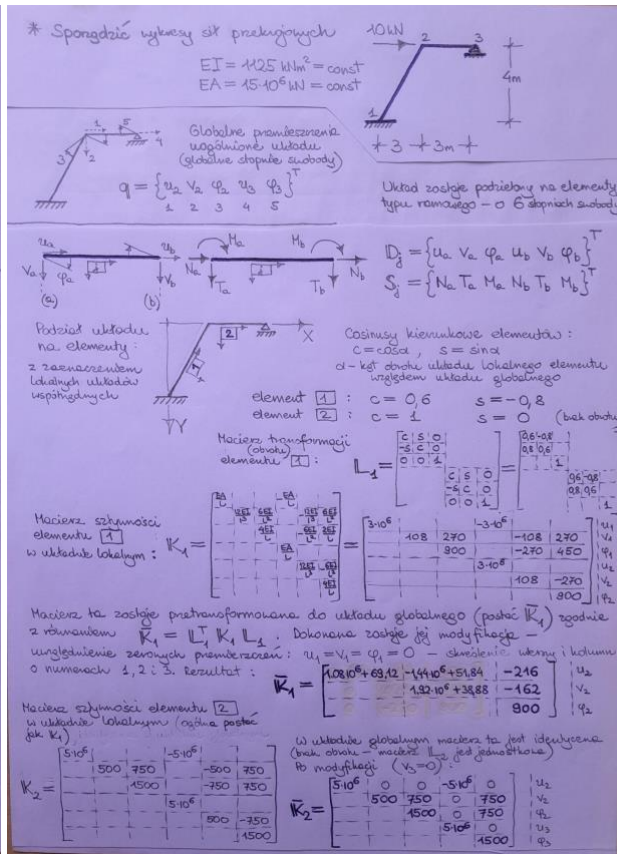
* Sporządzić wykresy sił przekrojowych

10 kN

2

3

EJ = 1125 kNm$^2$ = const

EA = 15·10$^6$ kN = const

4m

1

3 3m

Globalne przemieszczenia uogólnione układu (globalne stopnie swobody)

$q = \{u_2\ V_2\ \varphi_2\ u_3\ \varphi_3\}^T$
1 2 3 4 5

Układ zostaje podzielony na elementy typu ramowego – o 6 stopniach swobody

$\mathbb{D}_j = \{u_a\ V_a\ \varphi_a\ u_b\ V_b\ \varphi_b\}^T$

$\mathbb{S}_j = \{N_a\ T_a\ M_a\ N_b\ T_b\ M_b\}^T$

(a) (b)

Podział układu na elementy: z zaznaczeniem lokalnych układów współrzędnych

Cosinusy kierunkowe elementów:
c = cos α , s = sin α
α – kąt obrotu układu lokalnego elementu względem układu globalnego

element [1] : c = 0,6 s = −0,8
element [2] : c = 1 s = 0 (brak obrotu)

Macierz transformacji (obrotu) elementu [1] :

$\mathbb{L}_1 = $ [c s 0; −s c 0; 0 0 1; c s 0; −s c 0; 0 0 1] = [0,6 −0,8; 0,8 0,6; 1; 0,6 −0,8; 0,8 0,6; 1]

Macierz sztywności elementu [1] w układzie lokalnym : $\mathbb{K}_1 =$ [EA/L, −EA/L; 12EJ/L³, 6EJ/L², −12EJ/L³, 6EJ/L²; 4EJ/L, −6EJ/L², 2EJ/L; EA/L; 12EJ/L³, −6EJ/L²; 4EJ/L] = [3·10$^6$, −3·10$^6$; 108, 270, −108, 270; 900, −270, 450; 3·10$^6$; 108, −270; 900]

$u_1\ V_1\ \varphi_1\ u_2\ V_2\ \varphi_2$

Macierz ta zostaje przetransformowana do układu globalnego (postać $\overline{\mathbb{K}}_1$) zgodnie z równaniem $\overline{\mathbb{K}}_1 = \mathbb{L}_1^T \mathbb{K}_1 \mathbb{L}_1$. Dokonana zostaje jej modyfikacja – uwzględnienie zerowych przemieszczeń: $u_1 = V_1 = \varphi_1 = 0$ – skreślenie wierszy i kolumn o numerach 1, 2 i 3. Rezultat :

$\overline{\mathbb{K}}_1 =$ [1,08·10$^6$ + 69,12 | −1,44·10$^6$ + 51,84 | −216; 1,92·10$^6$ + 38,88 | −162; 900] $u_2\ V_2\ \varphi_2$

Macierz sztywności elementu [2] w układzie lokalnym (ogólna postać jak $\mathbb{K}_1$)

$\mathbb{K}_2 =$ [5·10$^6$, −5·10$^6$; 500, 750, −500, 750; 1500, −750, 750; 5·10$^6$; 500, −750; 1500]

W układzie globalnym macierz ta jest identyczna (brak obrotu – macierz $\mathbb{L}_2$ jest jednostkowa)
Po modyfikacji ($V_3 = 0$) :

$\overline{\mathbb{K}}_2 =$ [5·10$^6$, 0, 0, −5·10$^6$, 0; 500, 750, 0, 750; 1500, 0, 750; 5·10$^6$, 0; 1500] $u_2\ V_2\ \varphi_2\ u_3\ \varphi_3$